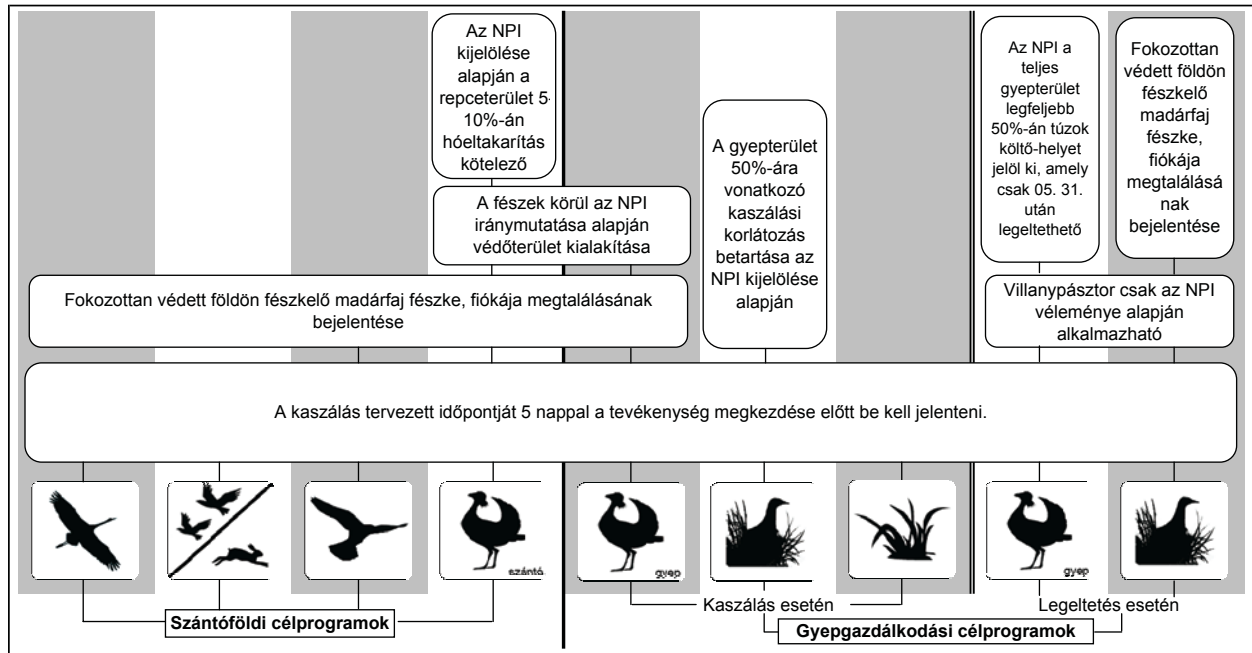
Az NPI kijelölése alapján a repceterület 5-10%-án hóeltakarítás kötelező

A fészek körül az NPI iránymutatása alapján védőterület kialakítása

A gyepterület 50%-ára vonatkozó kaszálási korlátozás betartása az NPI kijelölése alapján

Az NPI a teljes gyepterület legfeljebb 50%-án túzok költő-helyet jelöl ki, amely csak 05. 31. után legeltethető

Fokozottan védett földön fészkelő madárfaj fészke, fiókája megtalálásának bejelentése

Fokozottan védett földön fészkelő madárfaj fészke, fiókája megtalálásának bejelentése

Villanypásztor csak az NPI véleménye alapján alkalmazható

A kaszálás tervezett időpontját 5 nappal a tevékenység megkezdése előtt be kell jelenteni.

szántó

gyep

gyep

Szántóföldi célprogramok

Kaszálás esetén

Legeltetés esetén

Gyepgazdálkodási célprogramok